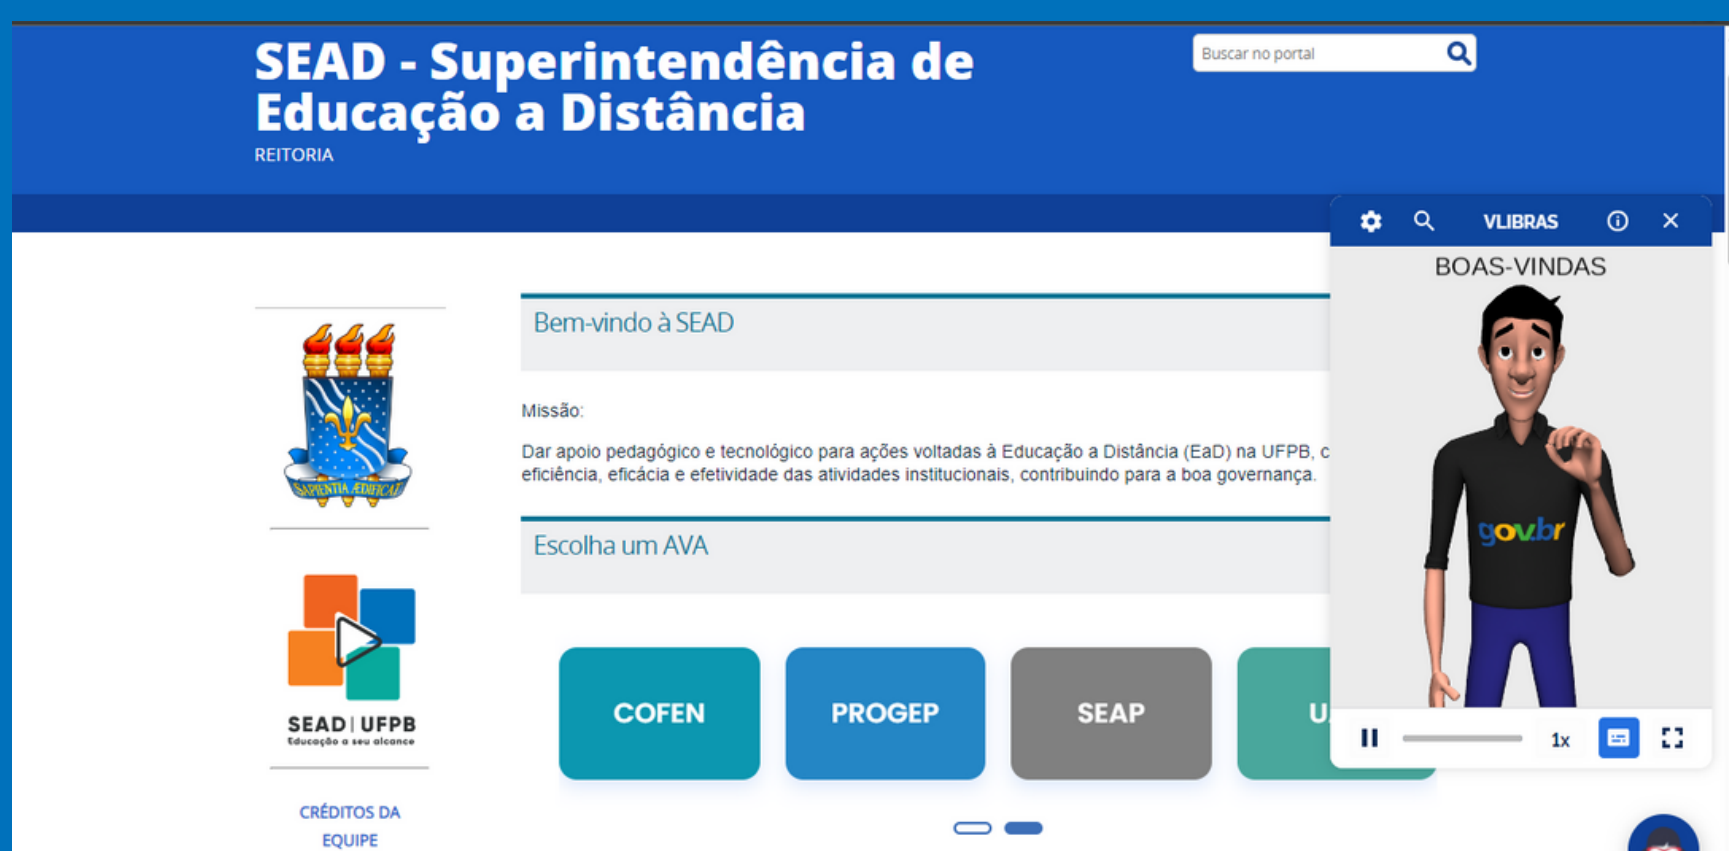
SEAD - Superintendência de Educação a Distância
REITORIA

Buscar no portal

VLIBRAS

BOAS-VINDAS

gov.br

1x

SAPIENTIA ÆDIFICAT

SEAD | UFPB
Educação a seu alcance

CRÉDITOS DA EQUIPE

Bem-vindo à SEAD

Missão:

Dar apoio pedagógico e tecnológico para ações voltadas à Educação a Distância (EaD) na UFPB, c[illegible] eficiência, eficácia e efetividade das atividades institucionais, contribuindo para a boa governança.

Escolha um AVA

COFEN

PROGEP

SEAP

U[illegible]